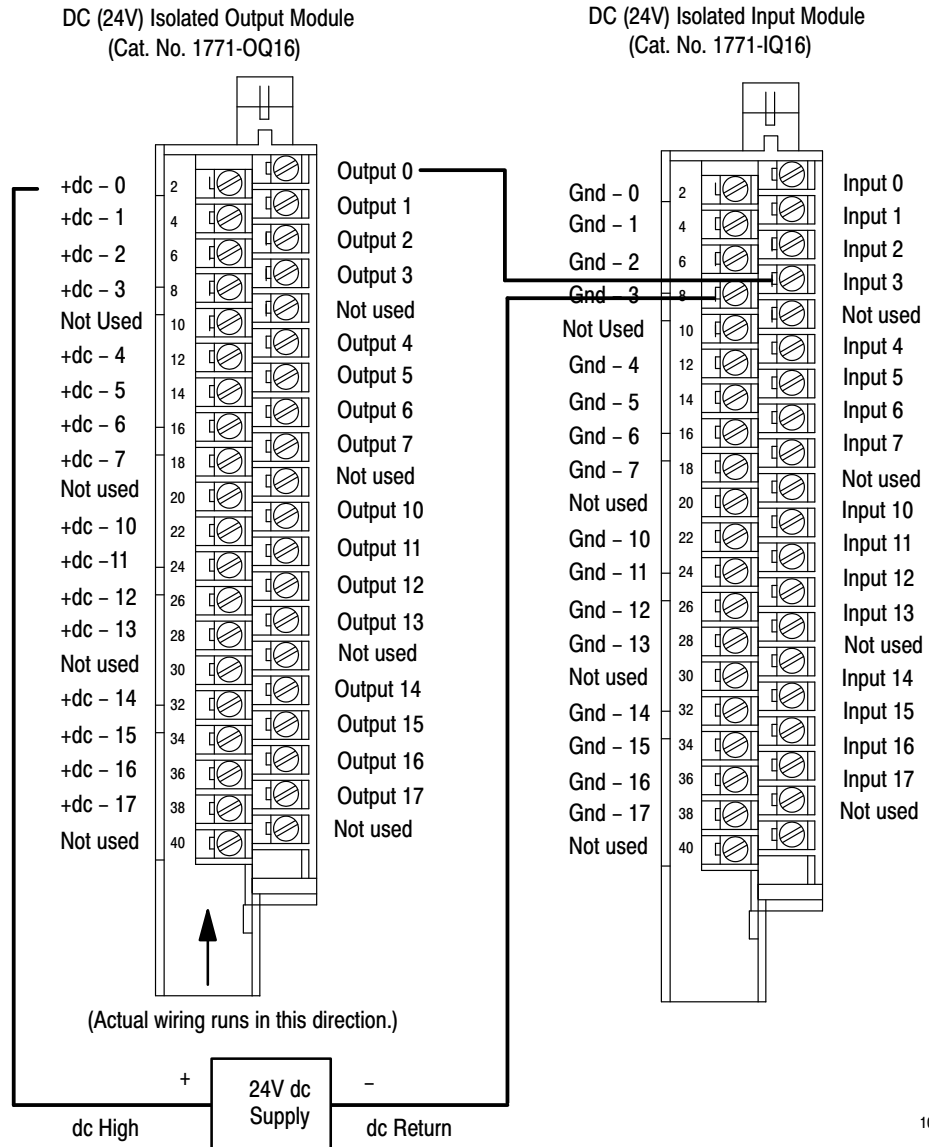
DC (24V) Isolated Output Module
(Cat. No. 1771-OQ16)

+dc – 0
+dc – 1
+dc – 2
+dc – 3
Not Used
+dc – 4
+dc – 5
+dc – 6
+dc – 7
Not used
+dc – 10
+dc –11
+dc – 12
+dc – 13
Not used
+dc – 14
+dc – 15
+dc – 16
+dc – 17
Not used

2
4
6
8
10
12
14
16
18
20
22
24
26
28
30
32
34
36
38
40

Output 0
Output 1
Output 2
Output 3
Not used
Output 4
Output 5
Output 6
Output 7
Not used
Output 10
Output 11
Output 12
Output 13
Not used
Output 14
Output 15
Output 16
Output 17
Not used

(Actual wiring runs in this direction.)

DC (24V) Isolated Input Module
(Cat. No. 1771-IQ16)

Gnd – 0
Gnd – 1
Gnd – 2
Gnd – 3
Not Used
Gnd – 4
Gnd – 5
Gnd – 6
Gnd – 7
Not used
Gnd – 10
Gnd – 11
Gnd – 12
Gnd – 13
Not used
Gnd – 14
Gnd – 15
Gnd – 16
Gnd – 17
Not used

2
4
6
8
10
12
14
16
18
20
22
24
26
28
30
32
34
36
38
40

Input 0
Input 1
Input 2
Input 3
Not used
Input 4
Input 5
Input 6
Input 7
Not used
Input 10
Input 11
Input 12
Input 13
Not used
Input 14
Input 15
Input 16
Input 17
Not used

+
24V dc
Supply
–
dc High
dc Return
1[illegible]